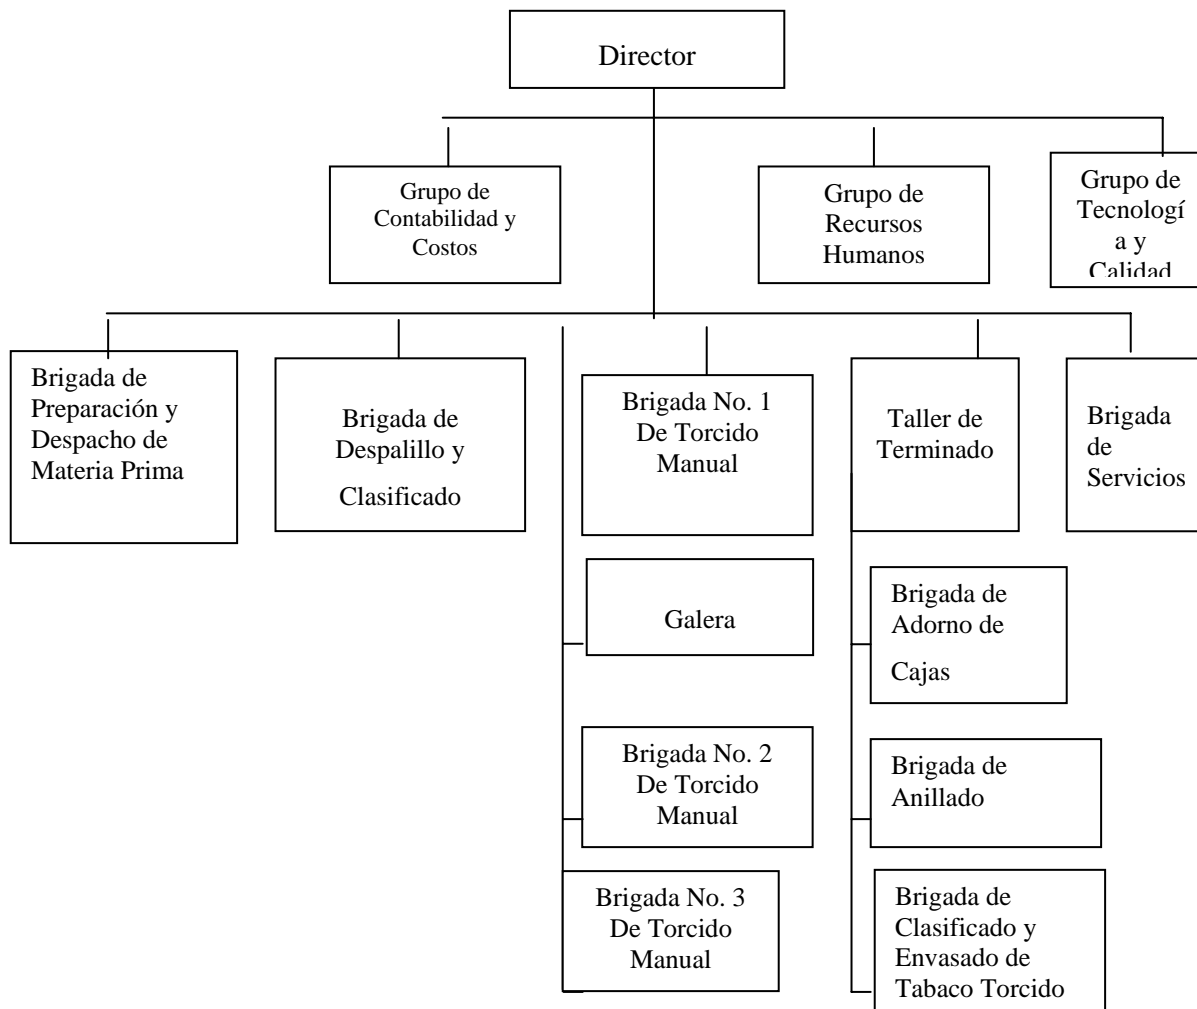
Director

Grupo de Contabilidad y Costos

Grupo de Recursos Humanos

Grupo de Tecnologí a y Calidad

Brigada de Preparación y Despacho de Materia Prima

Brigada de Despalillo y Clasificado

Brigada No. 1 De Torcido Manual

Galera

Brigada No. 2 De Torcido Manual

Brigada No. 3 De Torcido Manual

Taller de Terminado

Brigada de Adorno de Cajas

Brigada de Anillado

Brigada de Clasificado y Envasado de Tabaco Torcido

Brigada de Servicios